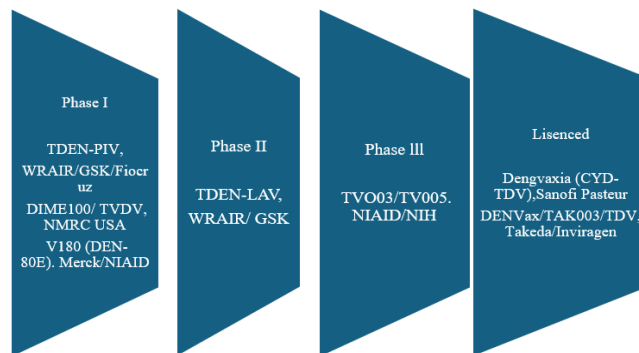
Phase I

TDEN-PIV, WRAIR/GSK/Fiocruz

DIME100/ TVDV, NMRC USA

V180 (DEN-80E). Merck/NIAID

Phase II

TDEN-LAV, WRAIR/ GSK

Phase lll

TVO03/TV005. NIAID/NIH

Lisenced

Dengvaxia (CYD-TDV),Sanofi Pasteur

DENVax/TAK003/TDV, Takeda/Inviragen